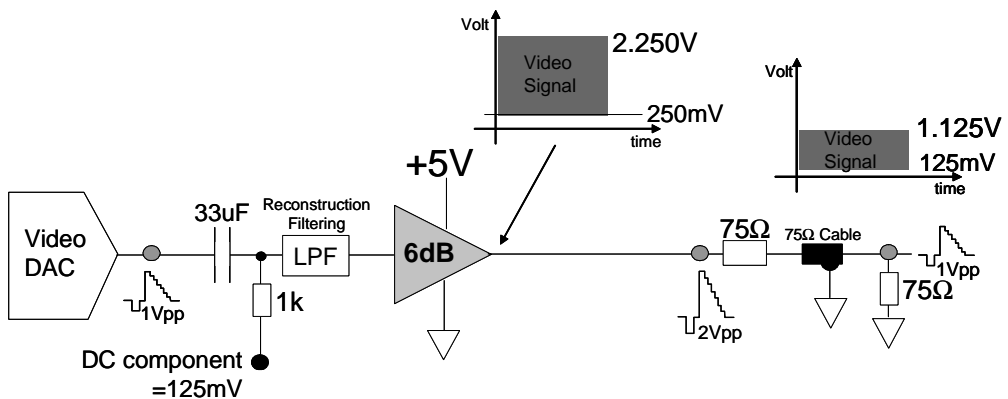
Volt

Video Signal

2.250V

250mV

time

Volt

Video Signal

1.125V

125mV

time

+5V

Video DAC

33uF

Reconstruction Filtering

LPF

6dB

75Ω

75Ω Cable

1Vpp

1k

2Vpp

1Vpp

75Ω

DC component =125mV